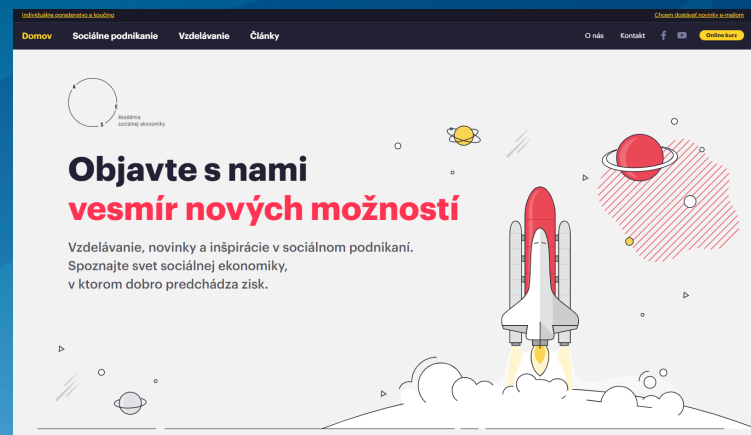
Individuálne poradenstvo a koučing

Chcem dostávať novinky e-mailom

Domov
Sociálne podnikanie
Vzdelávanie
Články

O nás
Kontakt
Online kurz

A
S
E

Akadémia sociálnej ekonomiky

Objavte s nami
vesmír nových možností

Vzdelávanie, novinky a inšpirácie v sociálnom podnikaní. Spoznajte svet sociálnej ekonomiky, v ktorom dobro predchádza zisk.